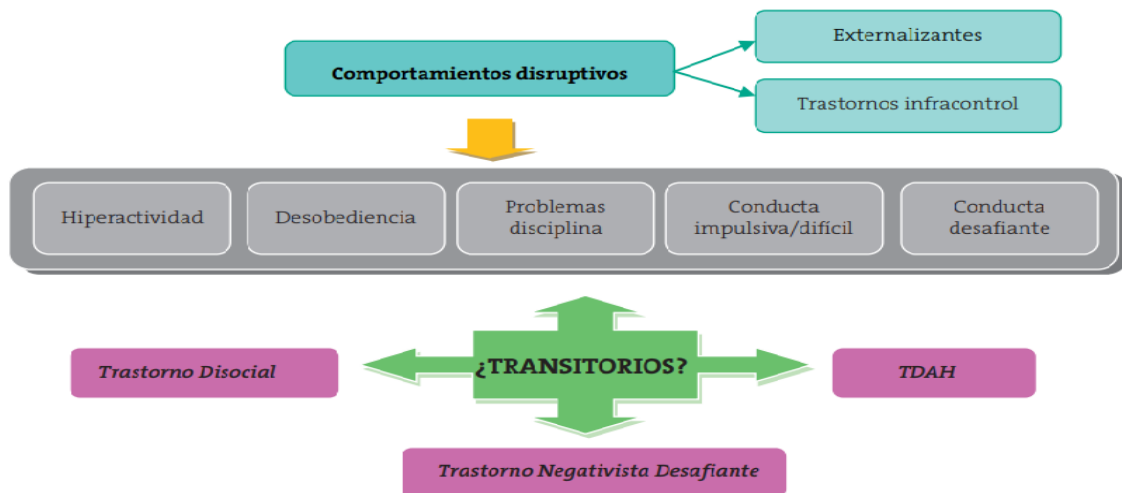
Comportamientos disruptivos

Externalizantes

Trastornos infracontrol

Hiperactividad

Desobediencia

Problemas disciplina

Conducta impulsiva/difícil

Conducta desafiante

Trastorno Disocial

¿TRANSITORIOS?

TDAH

Trastorno Negativista Desafiante